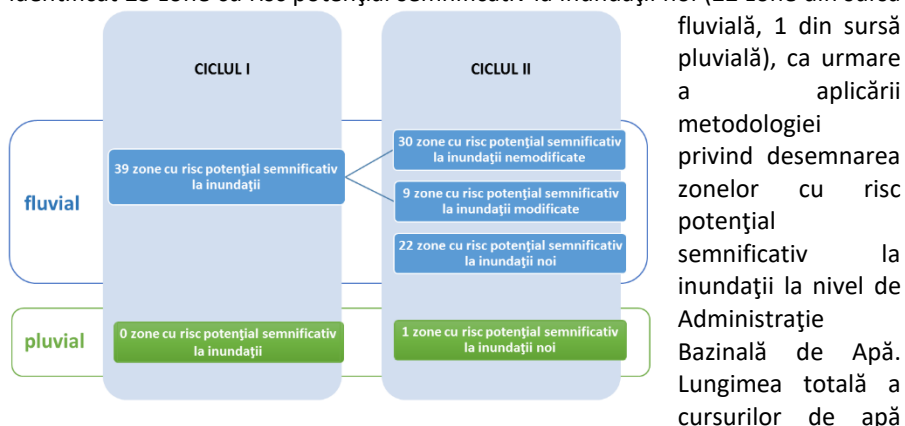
identificat 23 zone cu risc potenţial semnificativ la inundaţii noi (22 zone din sursă fluvială, 1 din sursă pluvială), ca urmare a aplicării metodologiei privind desemnarea zonelor cu risc potenţial semnificativ la inundaţii la nivel de Administraţie Bazinală de Apă. Lungimea totală a cursurilor de apă

CICLUL I

CICLUL II

fluvial

39 zone cu risc potenţial semnificativ la inundaţii

30 zone cu risc potenţial semnificativ la inundaţii nemodificate

9 zone cu risc potenţial semnificativ la inundaţii modificate

22 zone cu risc potenţial semnificativ la inundaţii noi

pluvial

0 zone cu risc potenţial semnificativ la inundaţii

1 zone cu risc potenţial semnificativ la inundaţii noi